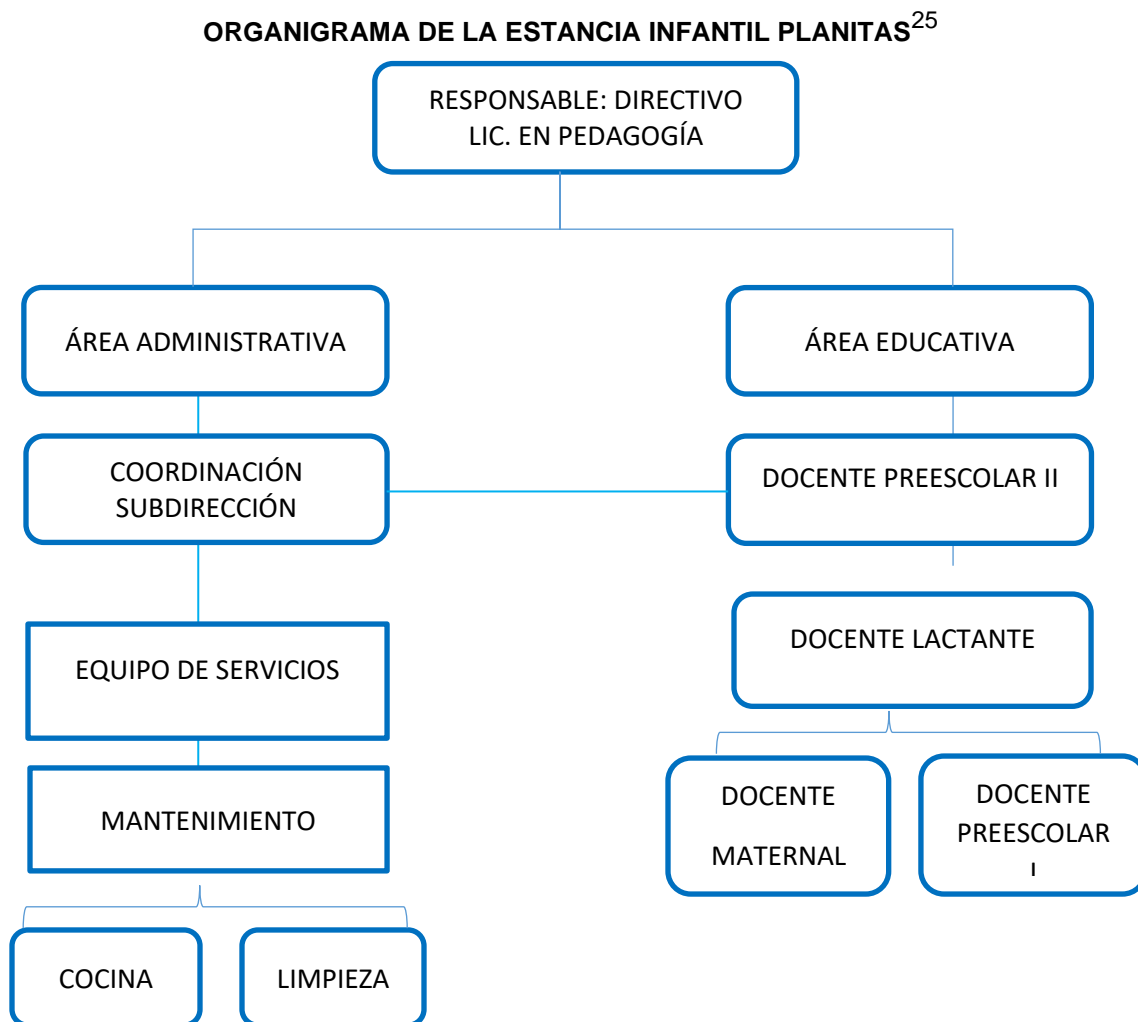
**ORGANIGRAMA DE LA ESTANCIA INFANTIL PLANITAS**$^{25}$

RESPONSABLE: DIRECTIVO LIC. EN PEDAGOGÍA

ÁREA ADMINISTRATIVA

ÁREA EDUCATIVA

COORDINACIÓN SUBDIRECCIÓN

DOCENTE PREESCOLAR II

EQUIPO DE SERVICIOS

DOCENTE LACTANTE

MANTENIMIENTO

DOCENTE MATERNAL

DOCENTE PREESCOLAR I

COCINA

LIMPIEZA